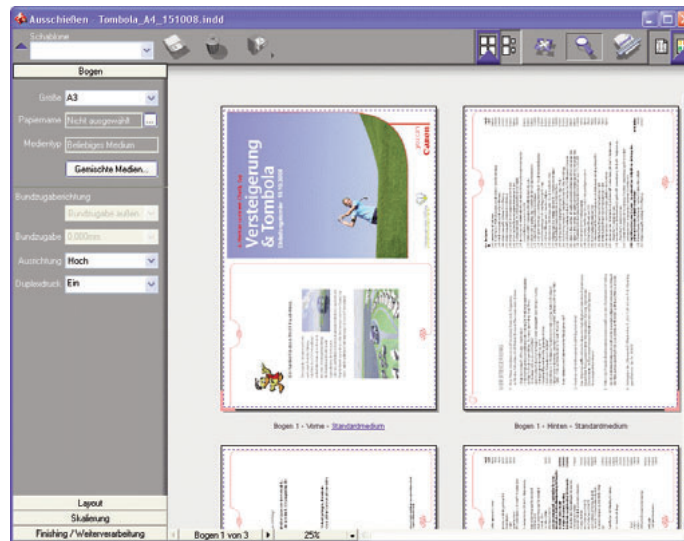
Ausschießen - Tombola_A4_151008.indd

Schablone

Bogen

Größe A3

Papiername Nicht ausgewählt

Medientyp Beliebiges Medium

Gemischte Medien...

Bundzugaberichtung

Bundzugabe außen

Bundzugabe 0,000mm

Ausrichtung Hoch

Duplexdruck Ein

Versteigerung & Tombola

Canon

Bogen 1 - Vorne - Standardmedium

Bogen 1 - Hinten - Standardmedium

Layout

Skalierung

Finishing / Weiterverarbeitung

Bogen 1 von 3

25%